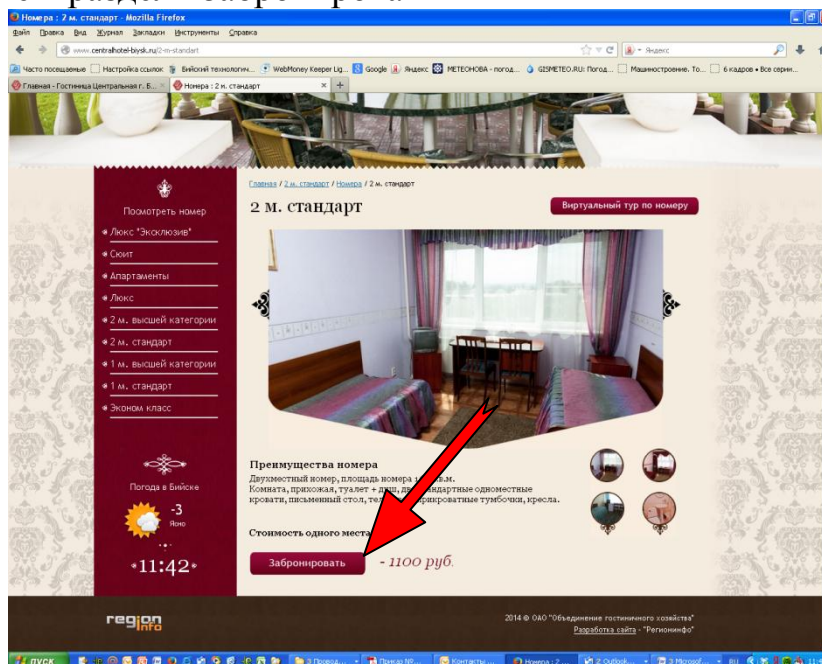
Номера : 2 м. стандарт - Mozilla Firefox

Файл Правка Вид Журнал Закладки Инструменты Справка

www.centralhotel-biysk.ru/2-m-standart

Яндекс

Часто посещаемые | Настройка ссылок | Бийский технологич... | WebMoney Keeper Lig... | Google | Яндекс | МЕТЕОНОВА - погод... | GISMETEO.RU: Погод... | Машиностроение. То... | 6 кадров • Все серии...

Главная - Гостиница Центральная г. Б... | Номера : 2 м. стандарт

Главная / 2 м. стандарт / Номера / 2 м. стандарт

Посмотреть номер

Люкс "Эксклюзив"

Сюит

Апартаменты

Люкс

2 м. высшей категории

2 м. стандарт

1 м. высшей категории

1 м. стандарт

Эконом класс

Погода в Бийске

-3

Ясно

11:42

2 м. стандарт

Виртуальный тур по номеру

Преимущества номера

Двухместный номер, площадь номера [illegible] кв.м. Комната, прихожая, туалет + душ, дв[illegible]андартные одноместные кровати, письменный стол, те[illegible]рикроватные тумбочки, кресла.

Стоимость одного места

Забронировать

- 1100 руб.

2014 © ОАО "Объединение гостиничного хозяйства"

Разработка сайта - "Регионинфо"

region info

пуск